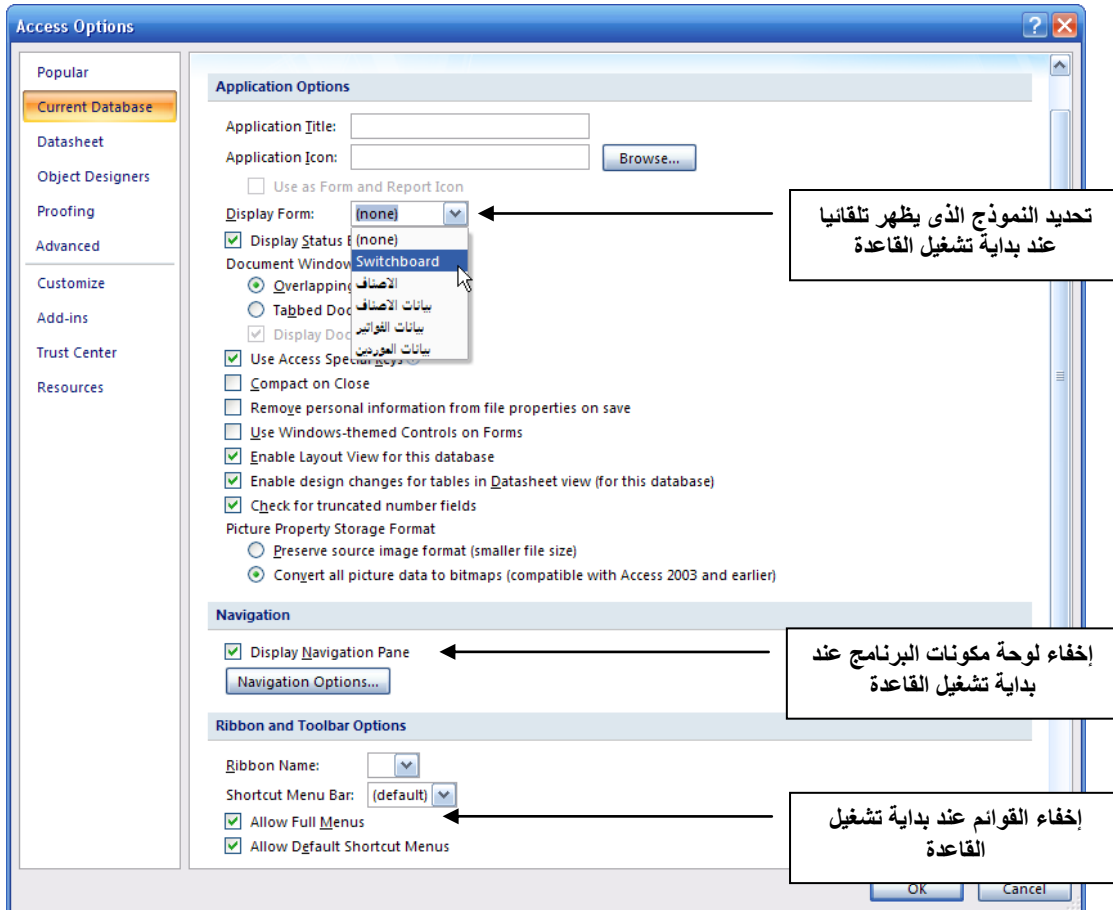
Access Options

Popular
Current Database
Datasheet
Object Designers
Proofing
Advanced
Customize
Add-ins
Trust Center
Resources

Application Options

Application Title:
Application Icon: Browse...
Use as Form and Report Icon
Display Form: (none)
(none)
Switchboard
الاصناف
بيانات الاصناف
بيانات الفواتير
بيانات الموردين
Display Status B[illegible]
Document Window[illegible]
Overlapping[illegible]
Tabbed Doc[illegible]
Display Doc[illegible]
Use Access Speci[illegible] Keys
Compact on Close
Remove personal information from file properties on save
Use Windows-themed Controls on Forms
Enable Layout View for this database
Enable design changes for tables in Datasheet view (for this database)
Check for truncated number fields
Picture Property Storage Format
Preserve source image format (smaller file size)
Convert all picture data to bitmaps (compatible with Access 2003 and earlier)

Navigation

Display Navigation Pane
Navigation Options...

Ribbon and Toolbar Options

Ribbon Name:
Shortcut Menu Bar: (default)
Allow Full Menus
Allow Default Shortcut Menus

OK Cancel

تحديد النموذج الذى يظهر تلقائيا عند بداية تشغيل القاعدة

إخفاء لوحة مكونات البرنامج عند بداية تشغيل القاعدة

إخفاء القوائم عند بداية تشغيل القاعدة